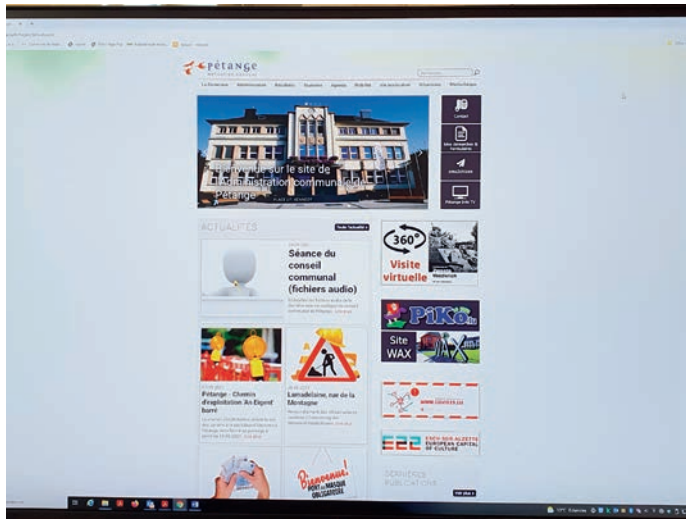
pétange

Bienvenue sur le site de l'Administration communale de Pétange

Contact

ACTUALITÉS

Séance du conseil communal (fichiers audio)

360°

Visite virtuelle

Pétange - Chemin d'exploitation 'An Eigent' barré

Lamadelaine, rue de la Montagne

PiKo

Site WAX

ESCH-SUR-ALZETTE EUROPEAN CAPITAL OF CULTURE

DERNIÈRES PUBLICATIONS

Bienvenue! PORT DU MASQUE OBLIGATOIRE